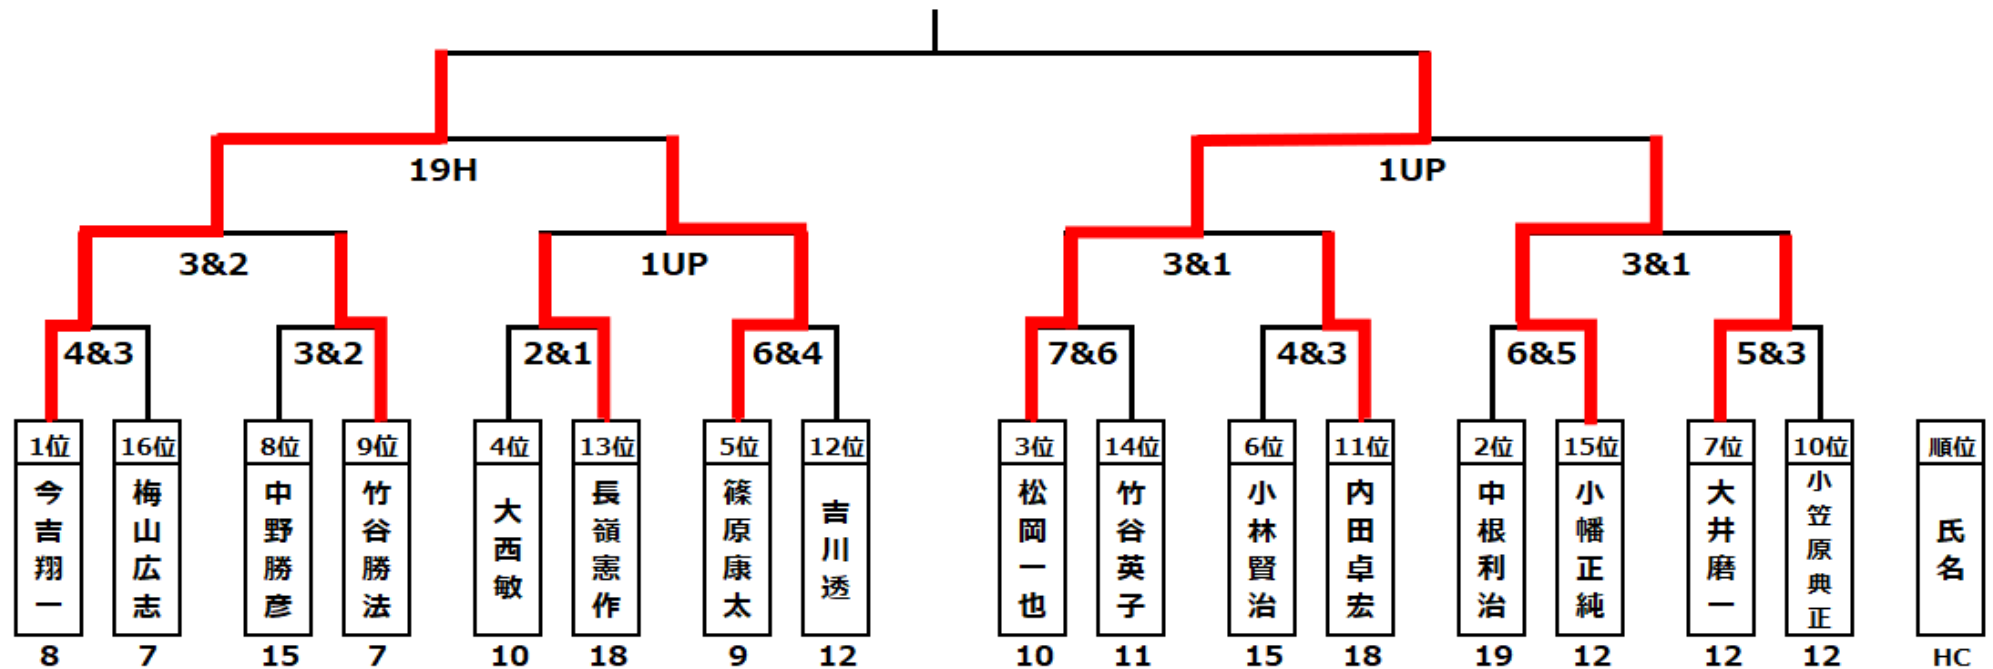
19H

1UP

3&2

1UP

3&1

3&1

4&3

3&2

2&1

6&4

7&6

4&3

6&5

5&3

| 1位 | 16位 | 8位 | 9位 | 4位 | 13位 | 5位 | 12位 | 3位 | 14位 | 6位 | 11位 | 2位 | 15位 | 7位 | 10位 | 順位 |
|---|---|---|---|---|---|---|---|---|---|---|---|---|---|---|---|---|
| 今吉翔一 | 梅山広志 | 中野勝彦 | 竹谷勝法 | 大西敏 | 長嶺憲作 | 篠原康太 | 吉川透 | 松岡一也 | 竹谷英子 | 小林賢治 | 内田卓宏 | 中根利治 | 小幡正純 | 大井磨一 | 小笠原典正 | 氏名 |
| 8 | 7 | 15 | 7 | 10 | 18 | 9 | 12 | 10 | 11 | 15 | 18 | 19 | 12 | 12 | 12 | HC |